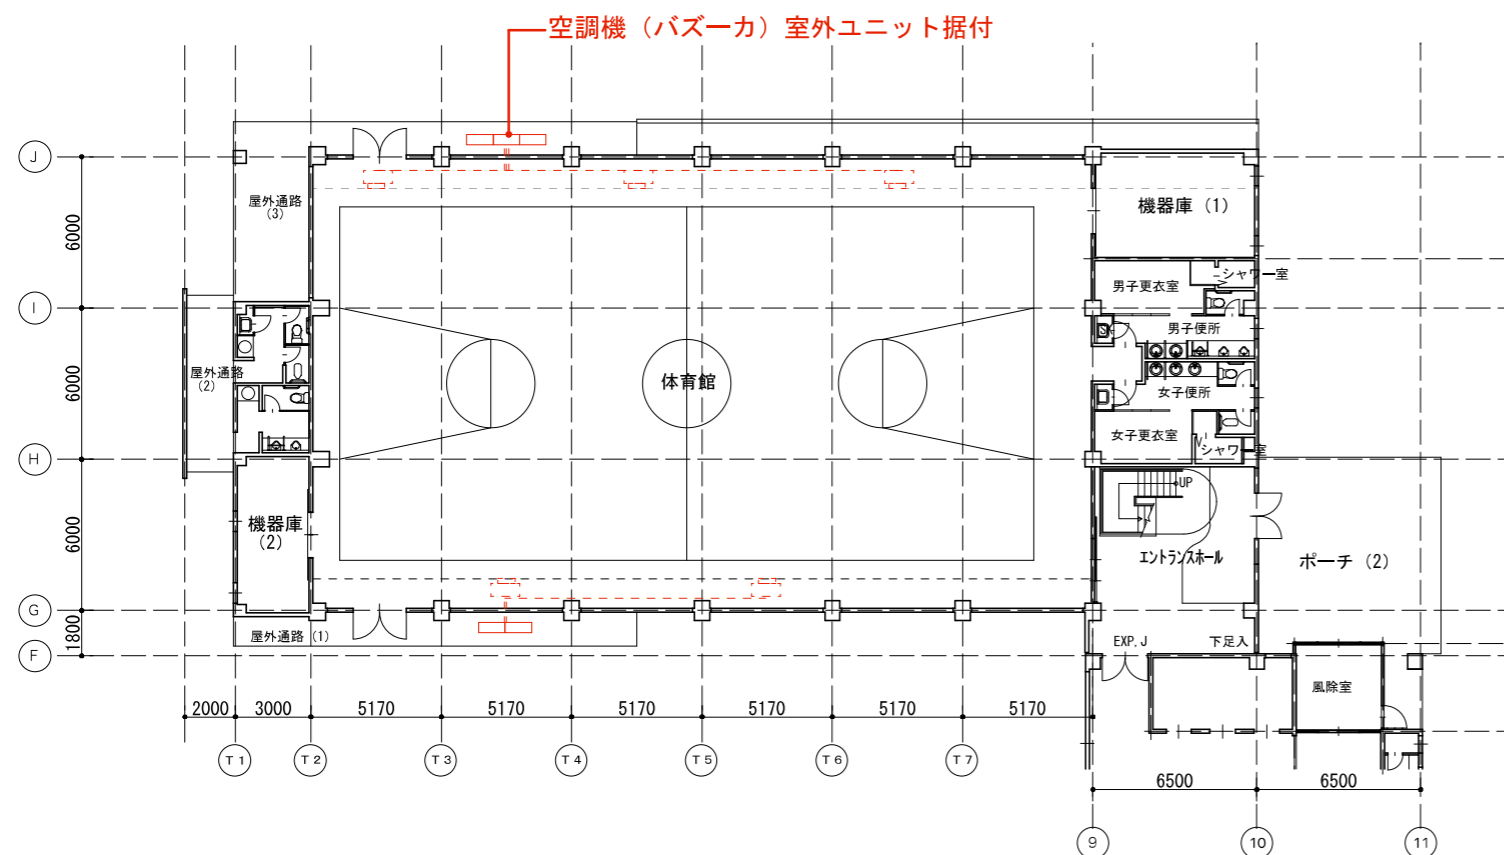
空調機（バズーカ）室外ユニット据付

J
I
H
G
F

6000
6000
6000
1800

屋外通路（3）
屋外通路（2）
機器庫（2）
屋外通路（1）

体育館

機器庫（1）
シャワー室
男子更衣室
男子便所
女子便所
女子更衣室
シャワー室
UP
エントランスホール
ポーチ（2）
EXP. J
下足入
風除室

2000
3000
5170
5170
5170
5170
5170
5170

T1
T2
T3
T4
T5
T6
T7

6500
6500

9
10
11